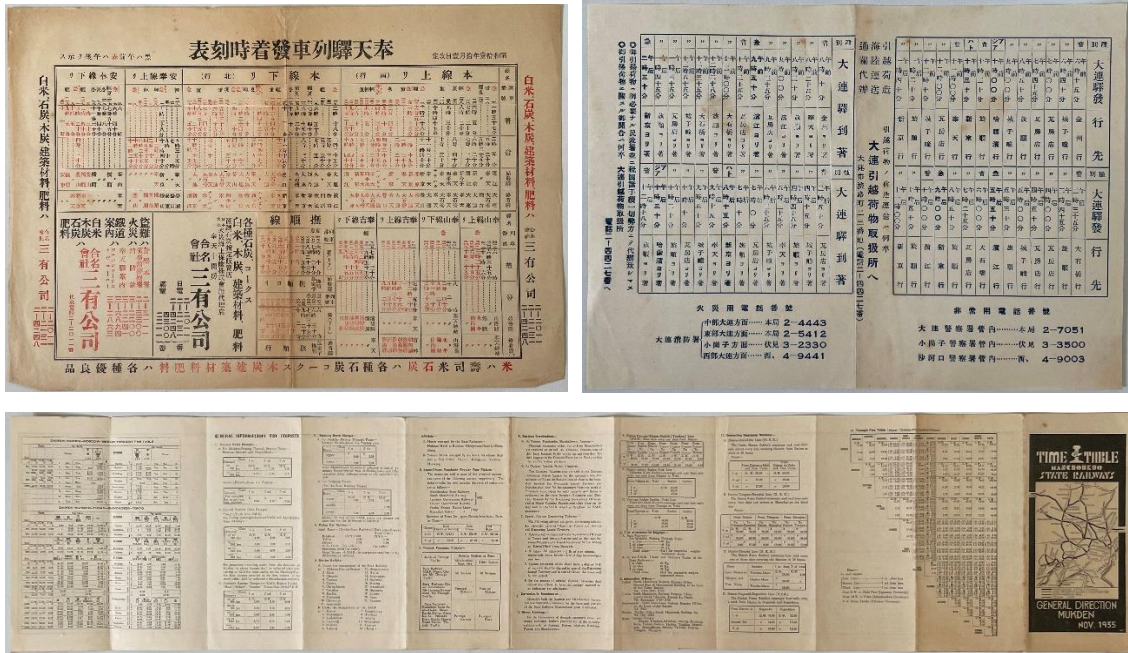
表刻時着發車列驛天奉

本線上り（南行）　本線下り（北行）　安奉線上り　安奉線下り

白米石炭木炭建築材料肥料ハ　三有公司

白米石炭木炭建築材料肥料ハ　三有公司

撫順線

各種石炭 白米 建築材料 肥料

合名會社 三有公司

合名會社 三有公司

米ハ壽司米石炭ハ各種石炭コークス木炭建築材料肥料ハ各種優良品

大連驛發行先　大連驛發行先

大連驛到著　大連驛到著

引越荷物　海陸運送　通關代辨

大連引越荷物取扱所へ

非常用電話番號

大連警察署管内……本局 2-7051
小崗子警察署管内……伏見 3-3500
沙河口警察署管内……西 4-9003

火災用電話番號

大連消防署
中部大連方面……本局 2-4443
東部大連方面……本局 2-5412
小崗子方面……伏見 3-2330
西部大連方面……西 4-9441

GENERAL INFORMATION FOR TOURISTS

TIME TABLE
MANCHOUKUO STATE RAILWAYS

GENERAL DIRECTION MUKDEN
NOV. 1935